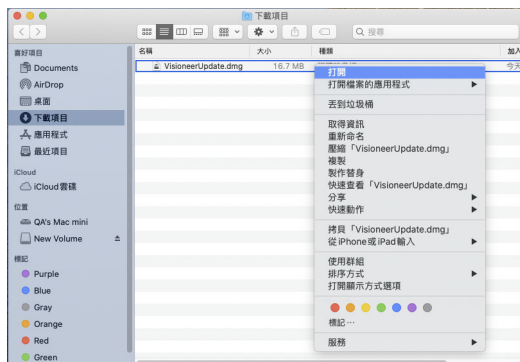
下載項目

搜尋

喜好項目
Documents
AirDrop
桌面
下載項目
應用程式
最近項目

iCloud
iCloud雲碟

位置
QA's Mac mini
New Volume

標記
Purple
Blue
Gray
Orange
Red
Green

| 名稱 | 大小 | 種類 | 加入 |
|---|---|---|---|
| VisioneerUpdate.dmg | 16.7 MB | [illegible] | 今天 |

打開
打開檔案的應用程式
丟到垃圾桶
取得資訊
重新命名
壓縮「VisioneerUpdate.dmg」
複製
製作替身
快速查看「VisioneerUpdate.dmg」
分享
快速動作
拷貝「VisioneerUpdate.dmg」
從iPhone或iPad輸入
使用群組
排序方式
打開顯示方式選項
標記⋯
服務